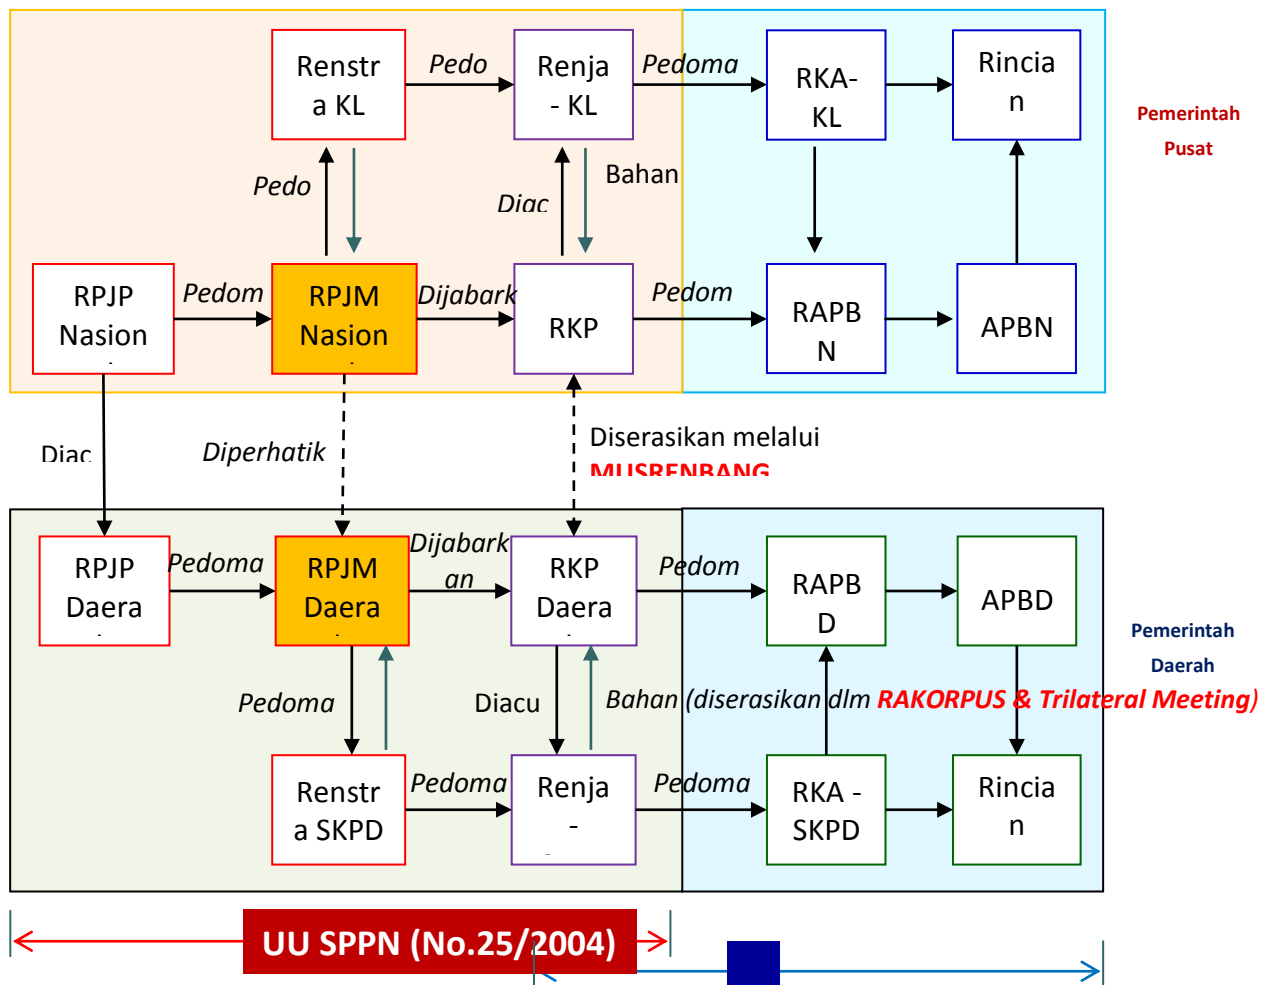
Renstra KL

Pedo

Renja - KL

Pedoma

RKA-KL

Rincian

Pemerintah Pusat

Pedo

Diac

Bahan

RPJP Nasion

Pedom

RPJM Nasion

Dijabark

RKP

Pedom

RAPBN

APBN

Diac

Diperhatik

Diserasikan melalui MUSRENBANG

RPJP Daera

Pedoma

RPJM Daera

Dijabarkan

RKP Daera

Pedom

RAPBD

APBD

Pemerintah Daerah

Pedoma

Diacu

Bahan (diserasikan dlm RAKORPUS & Trilateral Meeting)

Renstra SKPD

Pedoma

Renja -

Pedoma

RKA - SKPD

Rincian

UU SPPN (No.25/2004)